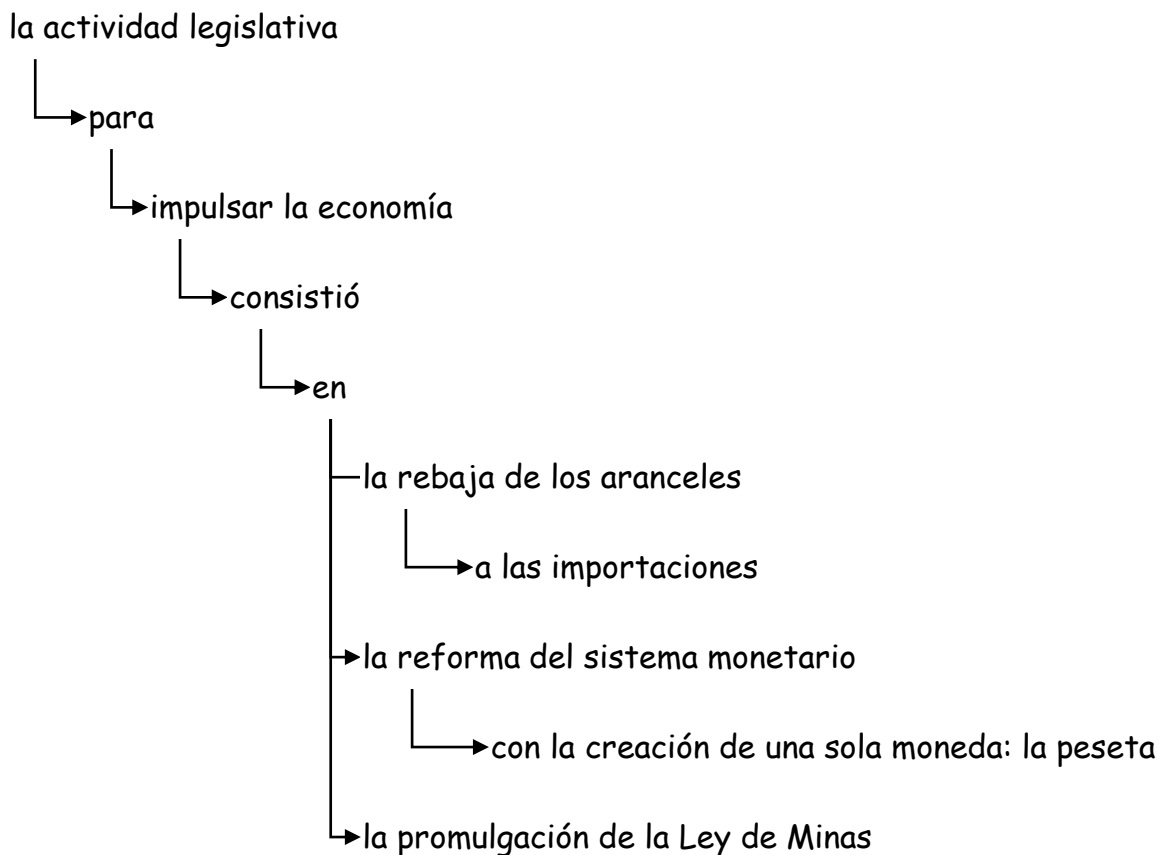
la actividad legislativa

para

impulsar la economía

consistió

en

la rebaja de los aranceles

a las importaciones

la reforma del sistema monetario

con la creación de una sola moneda: la peseta

la promulgación de la Ley de Minas